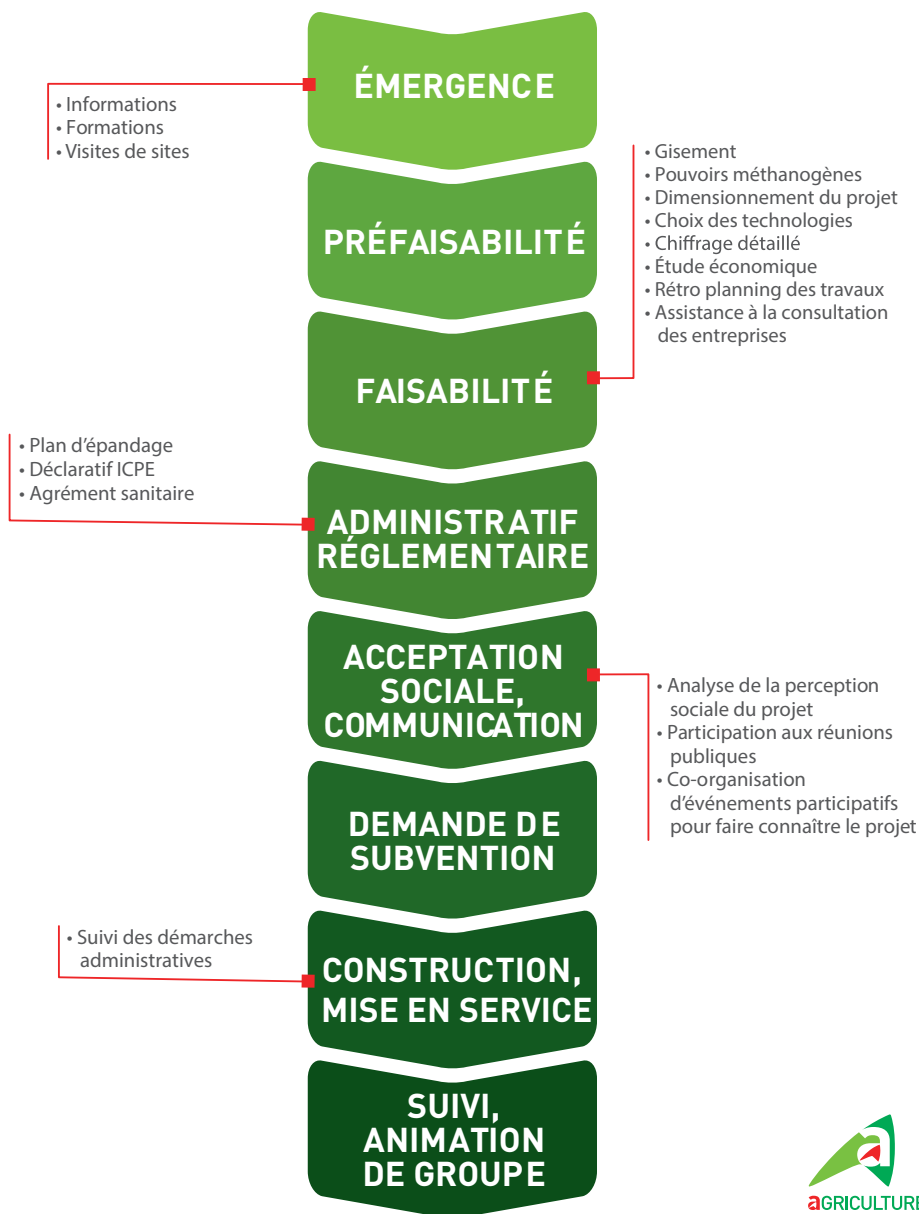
ÉMERGENCE

• Informations
• Formations
• Visites de sites

• Gisement
• Pouvoirs méthanogènes
• Dimensionnement du projet
• Choix des technologies
• Chiffrage détaillé
• Étude économique
• Rétro planning des travaux
• Assistance à la consultation des entreprises

PRÉFAISABILITÉ

FAISABILITÉ

• Plan d'épandage
• Déclaratif ICPE
• Agrément sanitaire

ADMINISTRATIF RÉGLEMENTAIRE

ACCEPTATION SOCIALE, COMMUNICATION

• Analyse de la perception sociale du projet
• Participation aux réunions publiques
• Co-organisation d'événements participatifs pour faire connaître le projet

DEMANDE DE SUBVENTION

• Suivi des démarches administratives

CONSTRUCTION, MISE EN SERVICE

SUIVI, ANIMATION DE GROUPE

aGRICULTURI